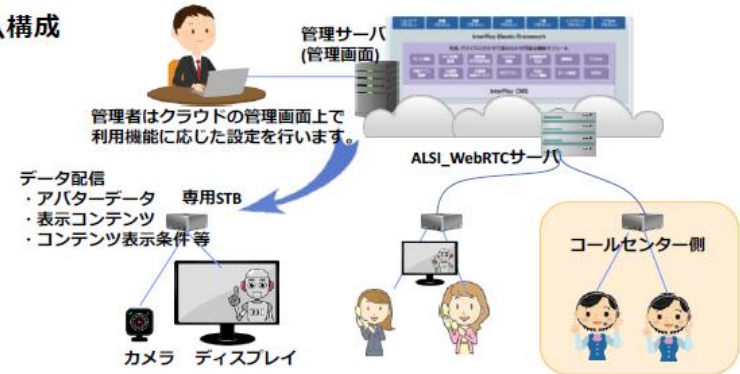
入構成

管理サーバ
(管理画面)

InterPlus Elastic Framework

InterPlus CMS

管理者はクラウドの管理画面上で利用機能に応じた設定を行います。

ALSI_WebRTCサーバ

データ配信
・アバターデータ
・表示コンテンツ
・コンテンツ表示条件 等

専用STB

コールセンター側

カメラ　ディスプレイ